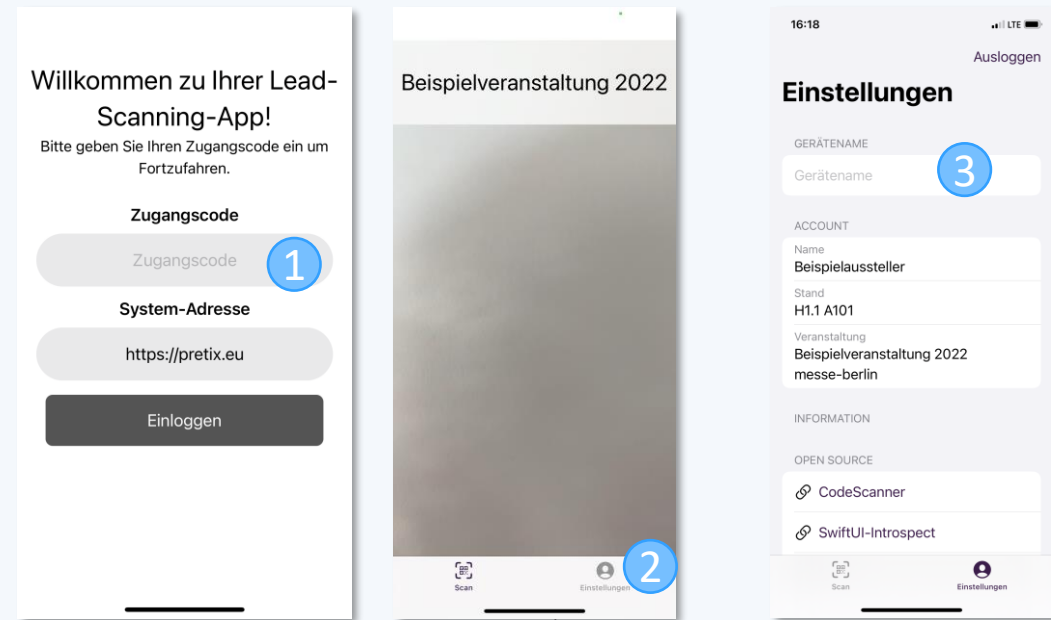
Willkommen zu Ihrer Lead-Scanning-App!
Bitte geben Sie Ihren Zugangscode ein um Fortzufahren.

Zugangscode

Zugangscode

1

System-Adresse

https://pretix.eu

Einloggen

Beispielveranstaltung 2022

Scan

Einstellungen

2

16:18

LTE

Ausloggen

Einstellungen

GERÄTENAME

Gerätename

3

ACCOUNT

Name
Beispielaussteller

Stand
H1.1 A101

Veranstaltung
Beispielveranstaltung 2022
messe-berlin

INFORMATION

OPEN SOURCE

CodeScanner

SwiftUI-Introspect

Scan

Einstellungen